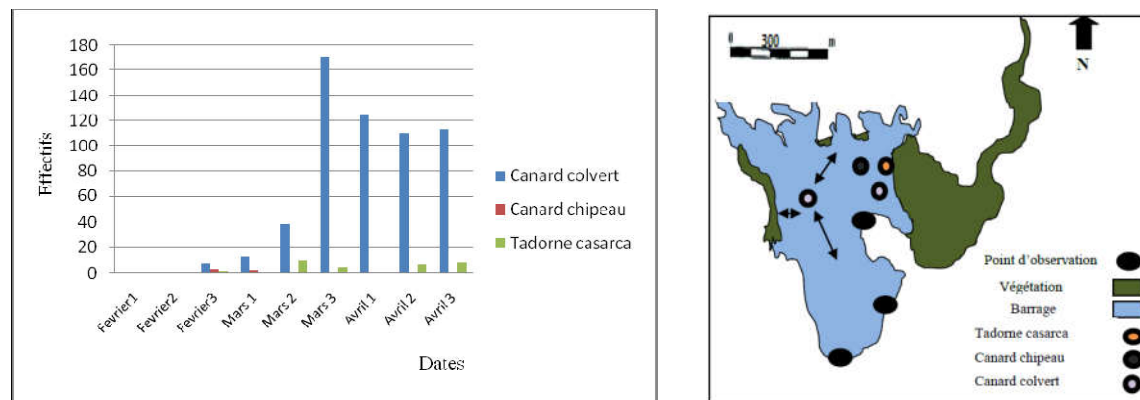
180
160
140
120
100
80
60
40
20
0

Effectifs

Fevrier1
Fevrier2
Fevrier3
Mars 1
Mars 2
Mars 3
Avril 1
Avril 2
Avril 3

Dates

Canard colvert
Canard chipeau
Tadorne casarca

0 300 m

N

Point d'observation
Végétation
Barrage
Tadorne casarca
Canard chipeau
Canard colvert